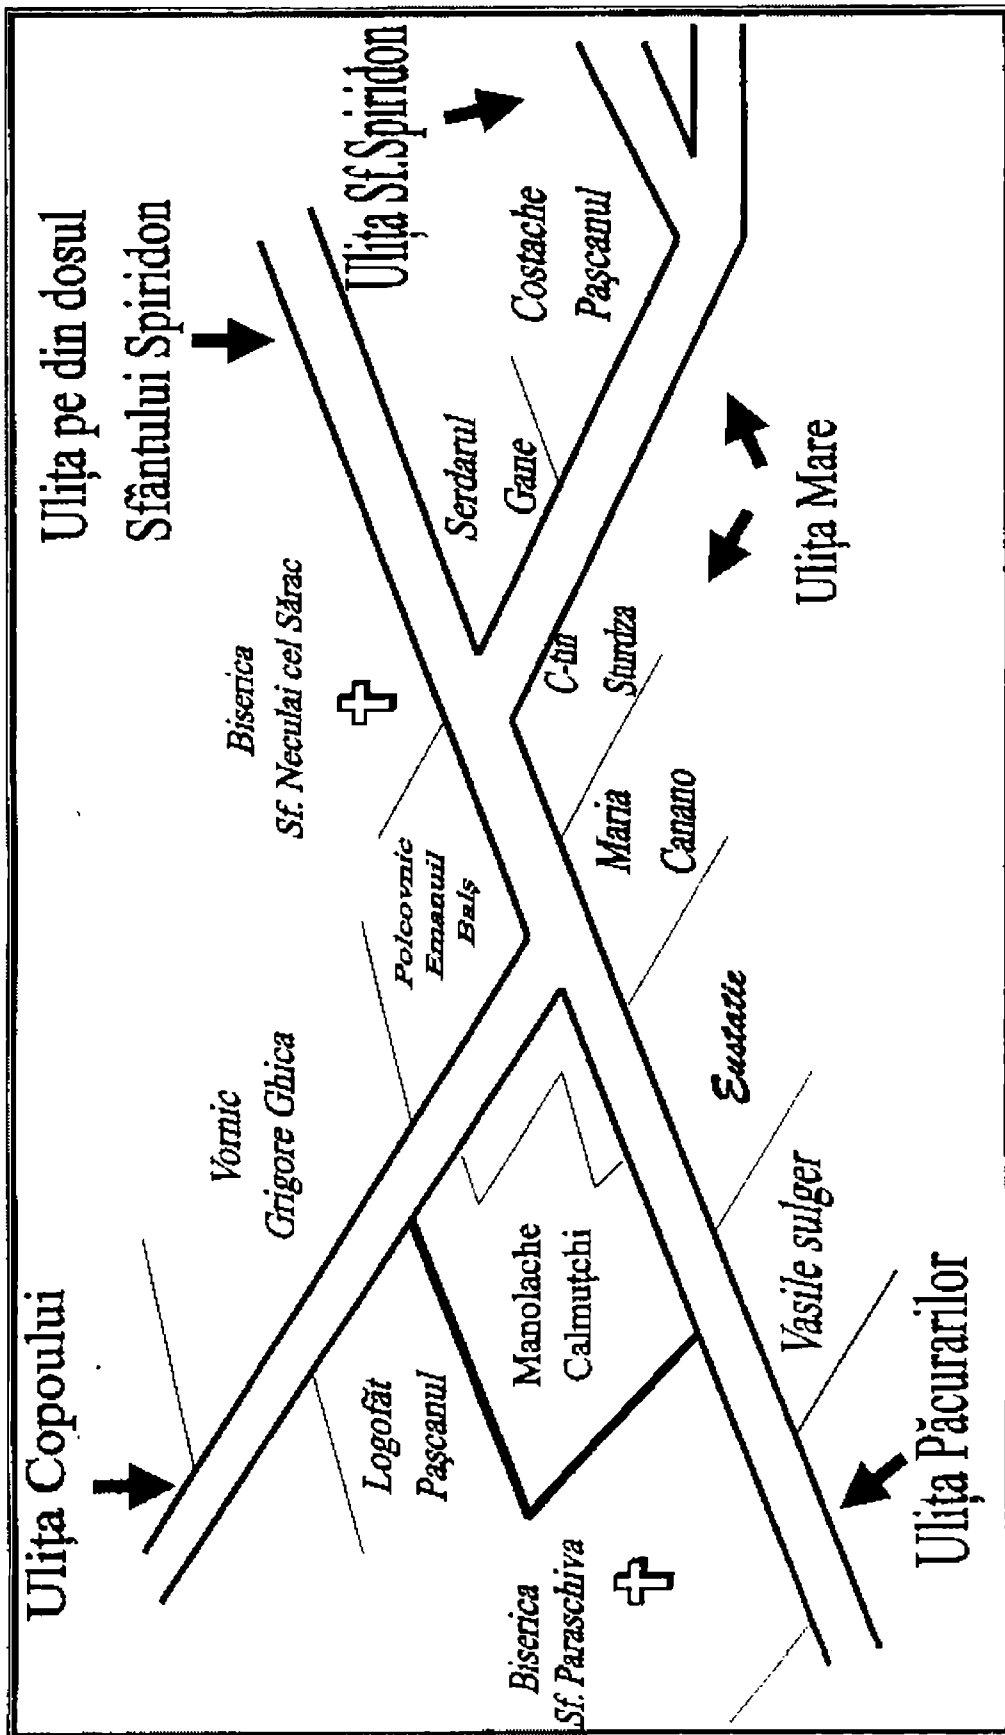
Ulița Copoului

Ulița pe din dosul Sfântului Spiridon

Ulița Sf.Spiridon

Costache Pașcanul

Serdarul Gane

Ulița Mare

Biserica Sf. Necului cel Sărac

C-tin Sturdza

Maria Canano

Polcovnic Emanuil Balș

Vornic Grigore Ghica

Eustatie

Manolache Calmuțchi

Vasile sulger

Logofăt Pașcanul

Ulița Păcurarilor

Biserica Sf. Paraschiva